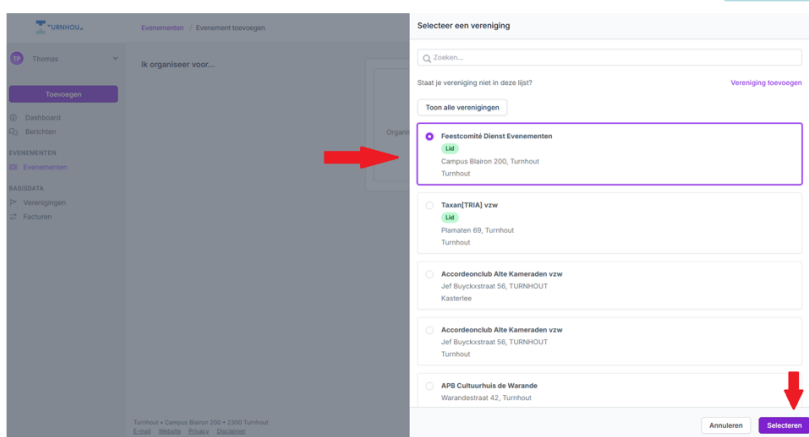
TURNHOUT

TP Thomas

Toevoegen

Dashboard
Berichten

EVENEMENTEN
Evenementen

BASISDATA
Verenigingen
Facturen

Evenementen / Evenement toevoegen

Ik organiseer voor...

Organi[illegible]

Turnhout • Campus Blairon 200 • 2300 Turnhout
E-mail Website Privacy Disclaimer

Selecteer een vereniging

Zoeken...

Staat je vereniging niet in deze lijst?

Vereniging toevoegen

Toon alle verenigingen

Feestcomité Dienst Evenementen
Lid
Campus Blairon 200, Turnhout
Turnhout

Taxan[TRIA] vzw
Lid
Plamaten 69, Turnhout
Turnhout

Accordeonclub Alte Kameraden vzw
Jef Buyckxstraat 56, TURNHOUT
Kasterlee

Accordeonclub Alte Kameraden vzw
Jef Buyckxstraat 56, TURNHOUT
Turnhout

APB Cultuurhuis de Warande
Warandestraat 42, Turnhout

Annuleren

Selecteren